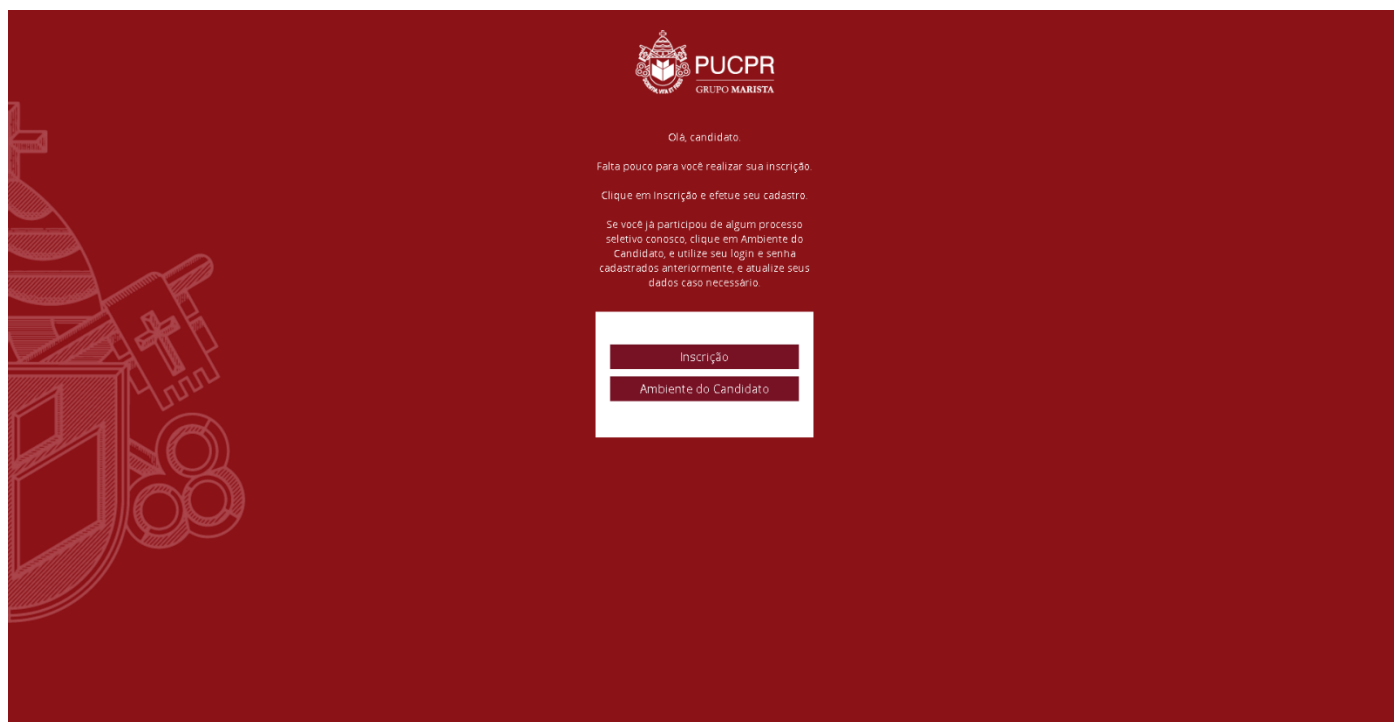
PUCPR
GRUPO MARISTA

Olá, candidato.

Falta pouco para você realizar sua inscrição.

Clique em Inscrição e efetue seu cadastro.

Se você já participou de algum processo seletivo conosco, clique em Ambiente do Candidato, e utilize seu login e senha cadastrados anteriormente, e atualize seus dados caso necessário.

Inscrição

Ambiente do Candidato